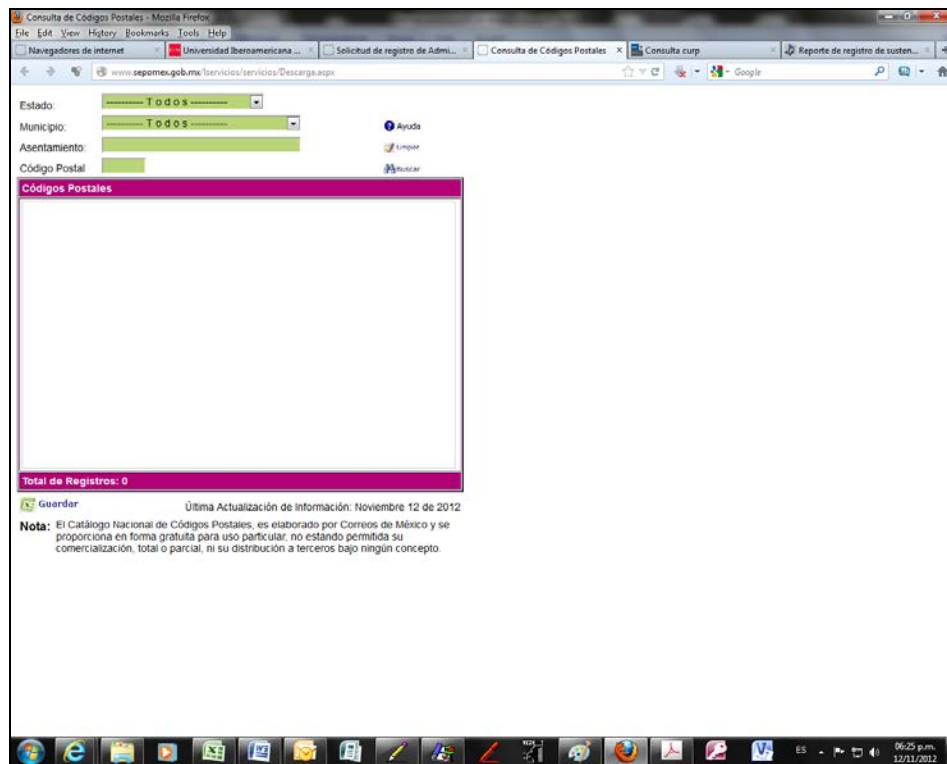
Consulta de Códigos Postales - Mozilla Firefox

File Edit View History Bookmarks Tools Help

Navegadores de internet | Universidad Iberoamericana ... | Solicitud de registro de Admi... | Consulta de Códigos Postales | Consulta curp | Reporte de registro de susten...

www.sepomex.gob.mx/lservicios/servicios/Descarga.aspx

Google

Estado: ---------- T o d o s ----------

Municipio: ---------- T o d o s ----------

Ayuda

Asentamiento:

Limpiar

Código Postal

Buscar

Códigos Postales

Total de Registros: 0

Guardar

Última Actualización de Información: Noviembre 12 de 2012

Nota: El Catálogo Nacional de Códigos Postales, es elaborado por Correos de México y se proporciona en forma gratuita para uso particular, no estando permitida su comercialización, total o parcial, ni su distribución a terceros bajo ningún concepto.

ES

06:25 p.m.
12/11/2012